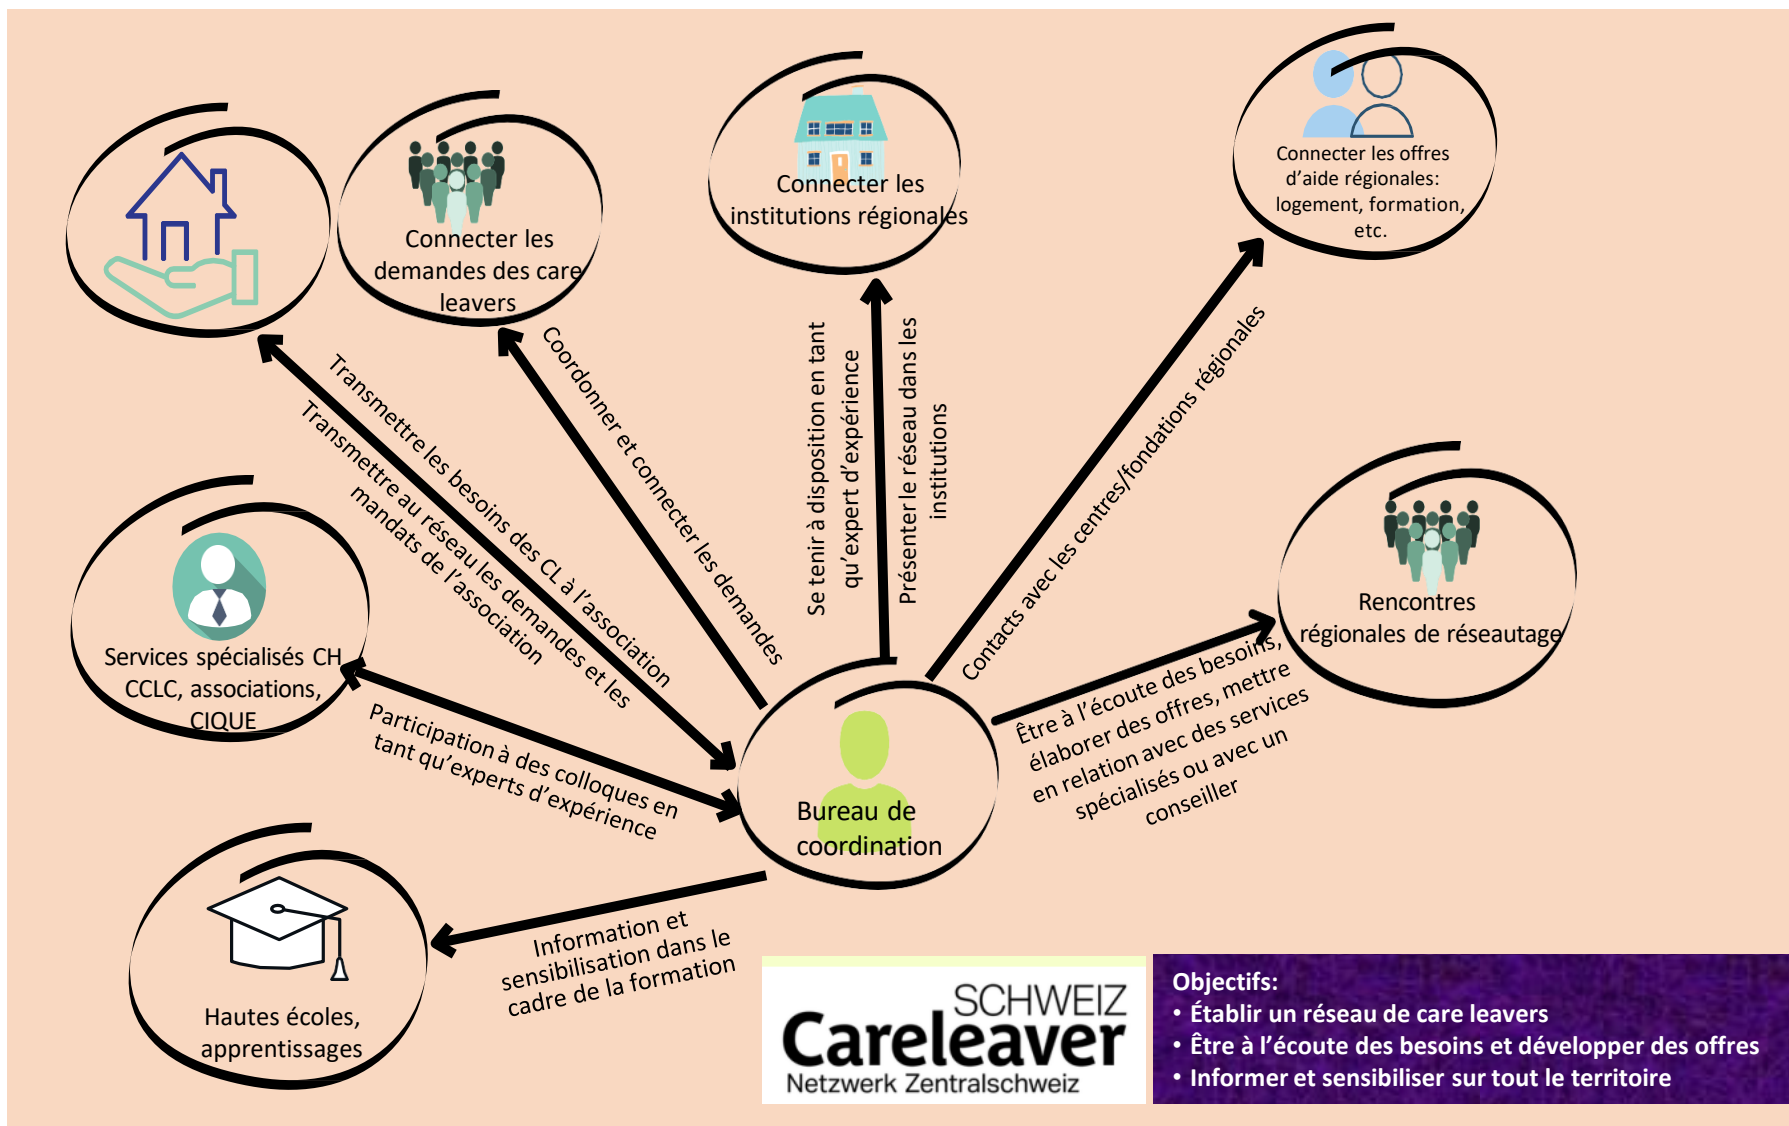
Connecter les demandes des care leavers

Connecter les institutions régionales

Connecter les offres d'aide régionales: logement, formation, etc.

Transmettre les besoins des CL à l'association

Transmettre au réseau les demandes et les mandats de l'association

Coordonner et connecter les demandes

Se tenir à disposition en tant qu'expert d'expérience

Présenter le réseau dans les institutions

Contacts avec les centres/fondations régionales

Rencontres régionales de réseautage

Services spécialisés CH CCLC, associations, CIQUE

Participation à des colloques en tant qu'experts d'expérience

Bureau de coordination

Être à l'écoute des besoins, élaborer des offres, mettre en relation avec des services spécialisés ou avec un conseiller

Hautes écoles, apprentissages

Information et sensibilisation dans le cadre de la formation

SCHWEIZ
Careleaver
Netzwerk Zentralschweiz

Objectifs:
• Établir un réseau de care leavers
• Être à l'écoute des besoins et développer des offres
• Informer et sensibiliser sur tout le territoire